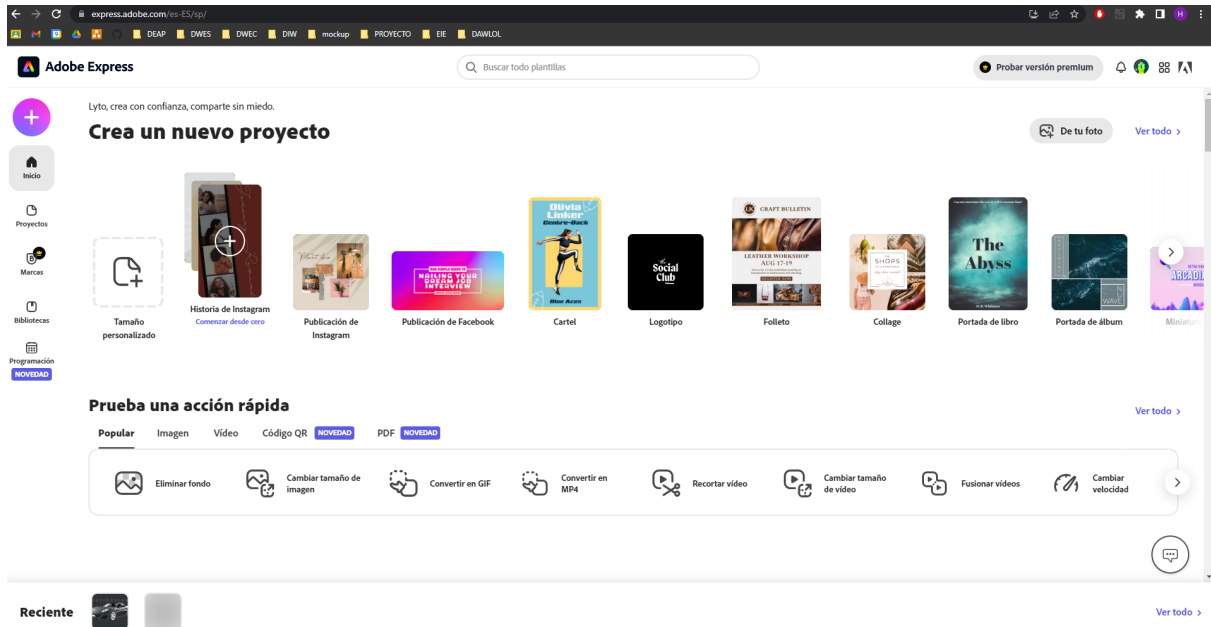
express.adobe.com/es-ES/sp/

DEAP DWES DWEC DIW mockup PROYECTO EIE DAWLOL

Adobe Express

Buscar todo plantillas

Probar versión premium

Inicio

Proyectos

Marcas

Bibliotecas

Programación
NOVEDAD

Lyto, crea con confianza, comparte sin miedo.

Crea un nuevo proyecto

De tu foto

Ver todo >

Tamaño personalizado

Historia de Instagram
Comenzar desde cero

Publicación de Instagram

NAILING YOUR DREAM JOB INTERVIEW

Publicación de Facebook

Olivia Linker

Blue Aces

Cartel

Social Club

Logotipo

CRAFT BULLETIN
LEATHER WORKSHOP
AUG 17-19

Folleto

SHOPS

Collage

The Abyss

Portada de libro

WAVE

Portada de álbum

ARCADI

Miniatu

Prueba una acción rápida

Ver todo >

Popular Imagen Vídeo Código QR NOVEDAD PDF NOVEDAD

Eliminar fondo

Cambiar tamaño de imagen

Convertir en GIF

Convertir en MP4

Recortar vídeo

Cambiar tamaño de vídeo

Fusionar vídeos

Cambiar velocidad

Reciente

Ver todo >